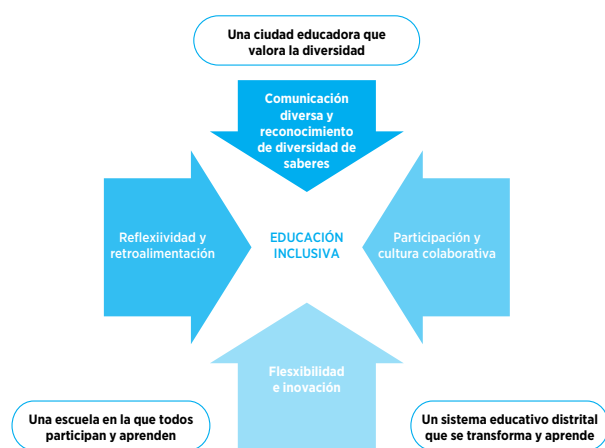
Una ciudad educadora que valora la diversidad

Comunicación diversa y reconocimiento de diversidad de saberes

Reflexiividad y retroalimentación

EDUCACIÓN INCLUSIVA

Participación y cultura colaborativa

Flesxibilidad e inovación

Una escuela en la que todos participan y aprenden

Un sistema educativo distrital que se transforma y aprende